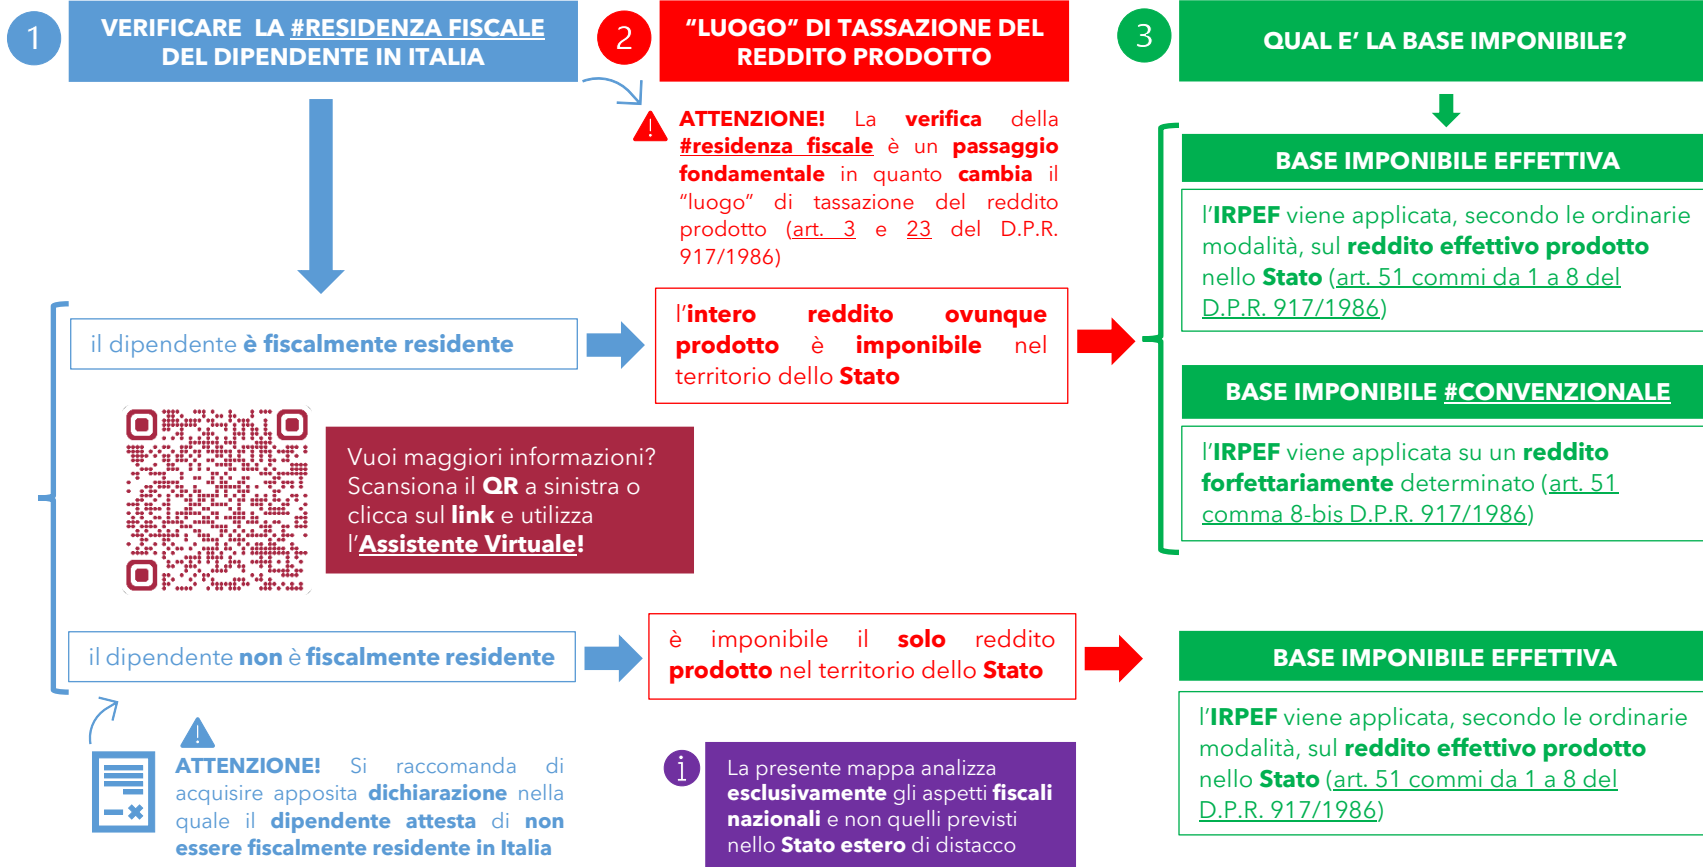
1

VERIFICARE LA #RESIDENZA FISCALE DEL DIPENDENTE IN ITALIA

2

"LUOGO" DI TASSAZIONE DEL REDDITO PRODOTTO

3

QUAL E' LA BASE IMPONIBILE?

ATTENZIONE! La verifica della #residenza fiscale è un passaggio fondamentale in quanto cambia il "luogo" di tassazione del reddito prodotto (art. 3 e 23 del D.P.R. 917/1986)

BASE IMPONIBILE EFFETTIVA

l'IRPEF viene applicata, secondo le ordinarie modalità, sul reddito effettivo prodotto nello Stato (art. 51 commi da 1 a 8 del D.P.R. 917/1986)

il dipendente è fiscalmente residente

l'intero reddito ovunque prodotto è imponibile nel territorio dello Stato

BASE IMPONIBILE #CONVENZIONALE

l'IRPEF viene applicata su un reddito forfettariamente determinato (art. 51 comma 8-bis D.P.R. 917/1986)

Vuoi maggiori informazioni? Scansiona il QR a sinistra o clicca sul link e utilizza l'Assistente Virtuale!

il dipendente non è fiscalmente residente

è imponibile il solo reddito prodotto nel territorio dello Stato

BASE IMPONIBILE EFFETTIVA

l'IRPEF viene applicata, secondo le ordinarie modalità, sul reddito effettivo prodotto nello Stato (art. 51 commi da 1 a 8 del D.P.R. 917/1986)

ATTENZIONE! Si raccomanda di acquisire apposita dichiarazione nella quale il dipendente attesta di non essere fiscalmente residente in Italia

i

La presente mappa analizza esclusivamente gli aspetti fiscali nazionali e non quelli previsti nello Stato estero di distacco